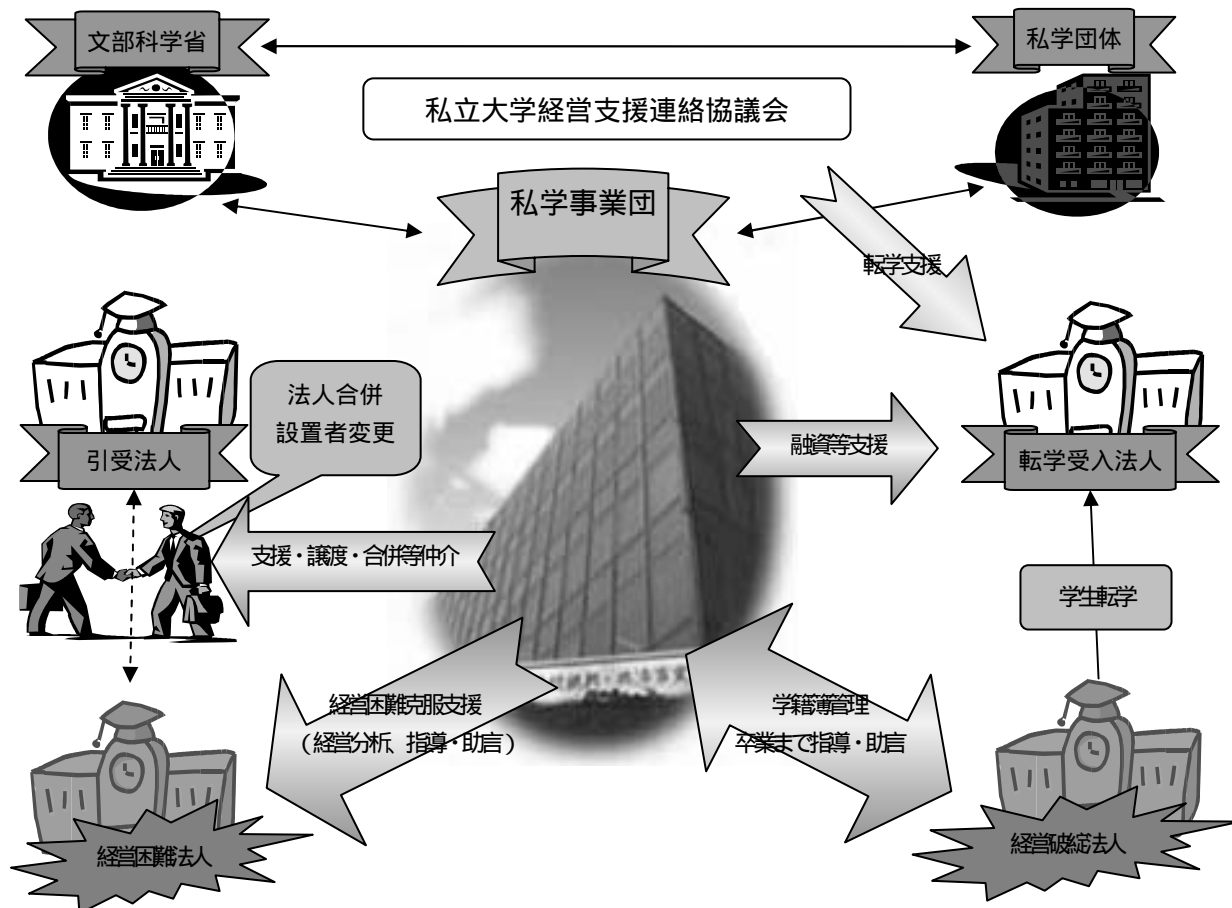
文部科学省

私学団体

私立大学経営支援連絡協議会

私学事業団

転学支援

法人合併
設置者変更

引受法人

融資等支援

転学受入法人

支援・譲渡・合併等仲介

学生転学

経営困難克服支援
（経営分析、指導・助言）

学籍簿管理
卒業まで指導・助言

経営困難法人

経営破綻法人